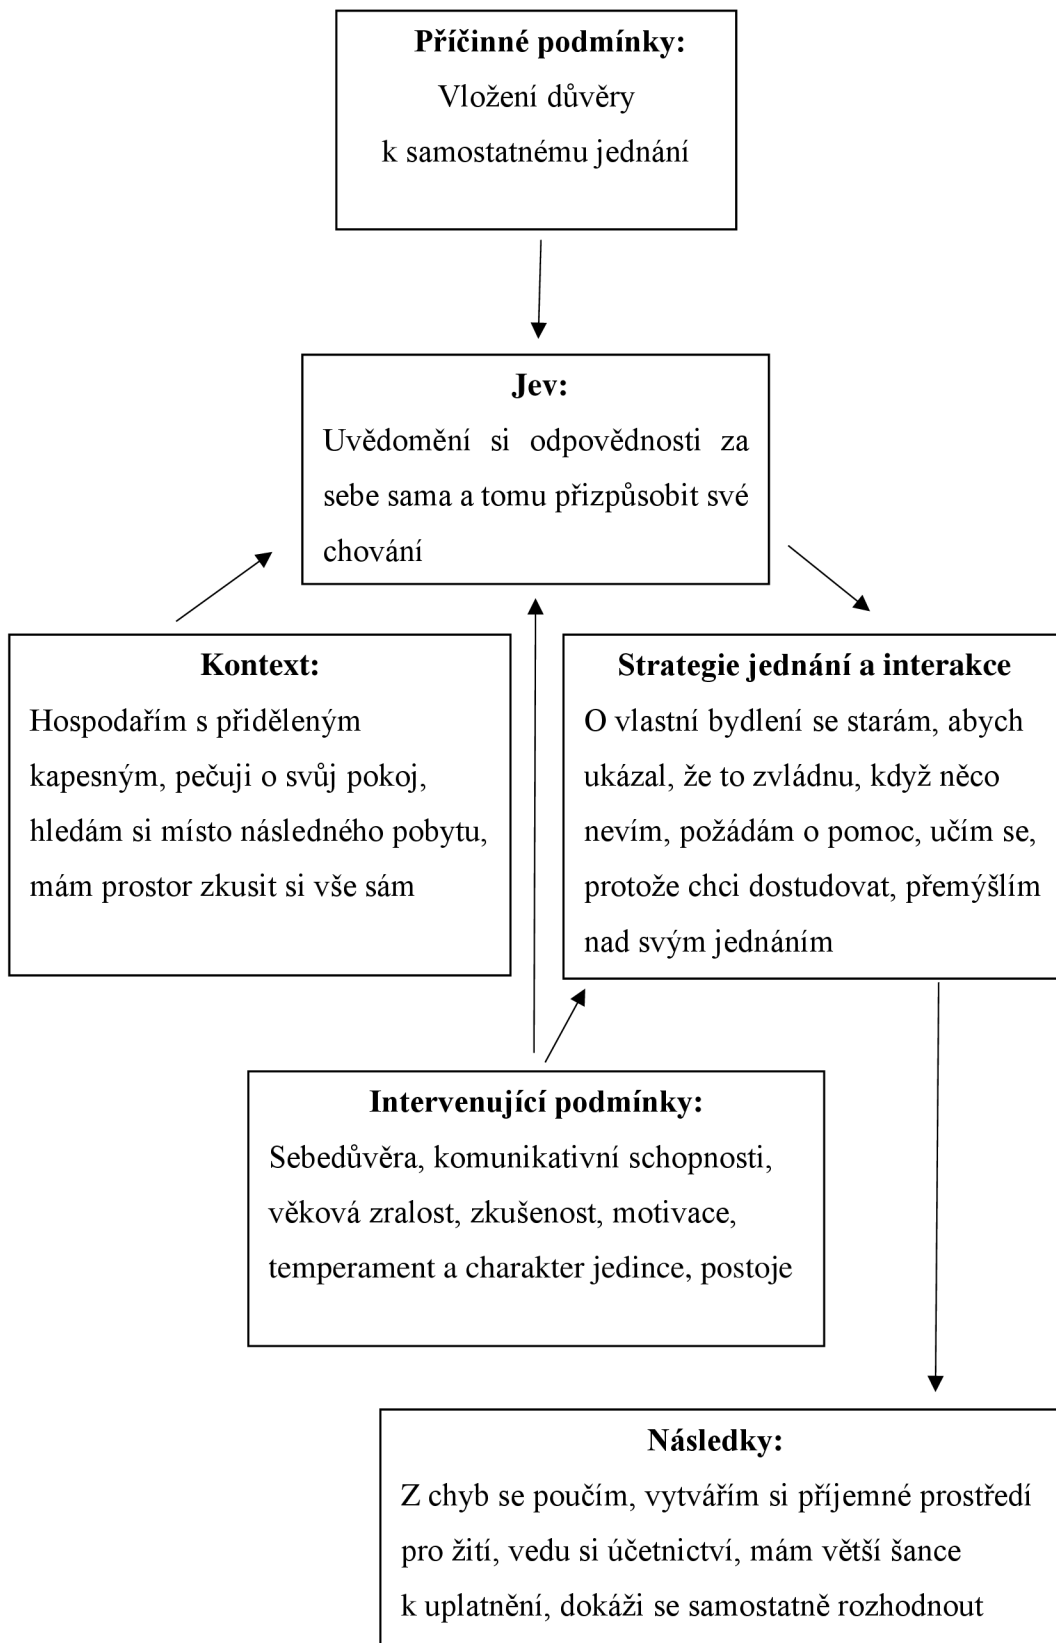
**Příčinné podmínky:**
Vložení důvěry k samostatnému jednání

**Jev:**
Uvědomění si odpovědnosti za sebe sama a tomu přizpůsobit své chování

**Kontext:**
Hospodařím s přiděleným kapesným, pečuji o svůj pokoj, hledám si místo následného pobytu, mám prostor zkusit si vše sám

**Strategie jednání a interakce**
O vlastní bydlení se starám, abych ukázal, že to zvládnu, když něco nevím, požádám o pomoc, učím se, protože chci dostudovat, přemýšlím nad svým jednáním

**Intervenující podmínky:**
Sebedůvěra, komunikativní schopnosti, věková zralost, zkušenost, motivace, temperament a charakter jedince, postoje

**Následky:**
Z chyb se poučím, vytvářím si příjemné prostředí pro žití, vedu si účetnictví, mám větší šance k uplatnění, dokáži se samostatně rozhodnout